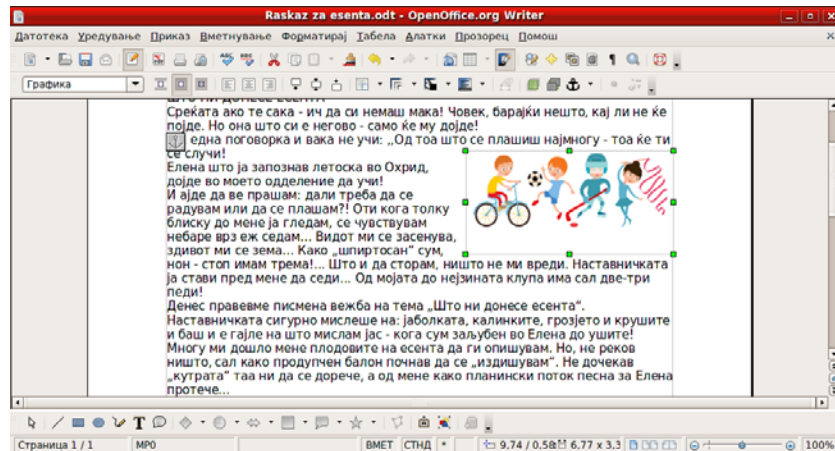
Raskaz za esenta.odt - OpenOffice.org Writer

Датотека Уредување Приказ Вметнување Форматирај Табела Алатки Прозорец Помош

Графика

Среќата ако те сака - ич да си немаш мака! Човек, барајќи нешто, кај ли не ќе појде. Но она што си е негово - само ќе му дојде!

една поговорка и вака не учи: „Од тоа што се плашиш најмногу - тоа ќе ти се случи!

Елена што ја запознав летоска во Охрид, дојде во моето одделение да учи!

И ајде да ве прашам: дали треба да се радувам или да се плашам?! Оти кога толку блиску до мене ја гледам, се чувствувам небаре врз еж седам... Видот ми се засенува, здивот ми се зема... Како „шпиртосан" сум, нон - стоп имам трема!... Што и да сторам, ништо не ми вреди. Наставничката ја стави пред мене да седи... Од мојата до нејзината клупа има сал две-три педи!

Денес правевме писмена вежба на тема „Што ни донесе есента". Наставничката сигурно мислеше на: јаболката, калинките, грозјето и крушите и баш и е гајле на што мислам јас - кога сум заљубен во Елена до уште! Многу ми дошло мене плодовите на есента да ги опишувам. Но, не реков ништо, сал како продупчен балон почнав да се „издишувам". Не дочекав „кутрата" таа ни да се доречe, а од мене како планински поток песна за Елена протече...

Страница 1 / 1 | MP0 | ВМЕТ | СТНД | * | 9,74 / 0,58 | 6,77 x 3,3 | 100%